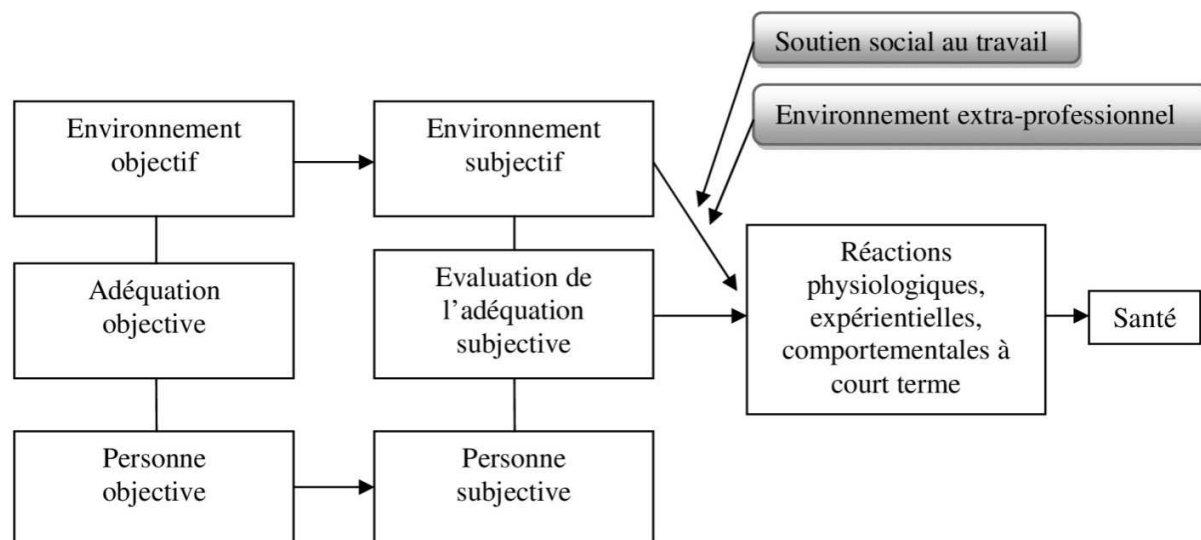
Soutien social au travail

Environnement extra-professionnel

Environnement objectif

Environnement subjectif

Adéquation objective

Evaluation de l'adéquation subjective

Réactions physiologiques, expérientielles, comportementales à court terme

Santé

Personne objective

Personne subjective